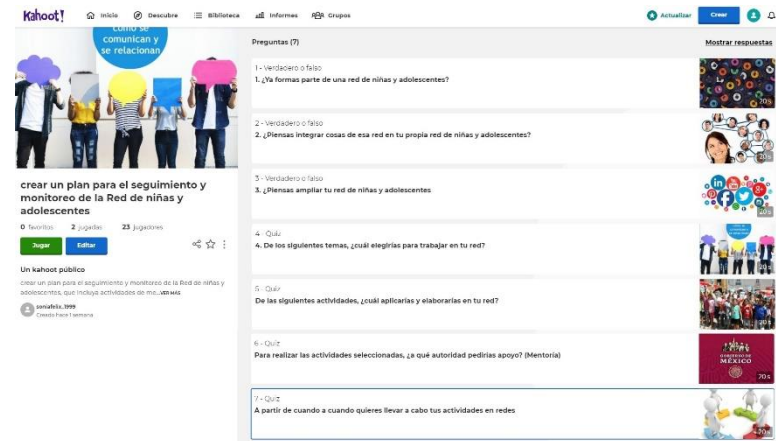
Kahoot! Inicio Descubre Biblioteca Informes Grupos Actualizar Crear

como se comunican y se relacionan

crear un plan para el seguimiento y monitoreo de la Red de niñas y adolescentes

0 favoritos 2 jugadas 23 jugadores

Jugar Editar

Un kahoot público

crear un plan para el seguimiento y monitoreo de la Red de niñas y adolescentes, que incluya actividades de mo... VER MÁS

soniafelix.1999
Creado hace 1 semana

Preguntas (7)

Mostrar respuestas

1 - Verdadero o falso
1. ¿Ya formas parte de una red de niñas y adolescentes?
20 s

2 - Verdadero o falso
2. ¿Piensas integrar cosas de esa red en tu propia red de niñas y adolescentes?
20 s

3 - Verdadero o falso
3. ¿Piensas ampliar tu red de niñas y adolescentes
20 s

4 - Quiz
4. De los siguientes temas, ¿cuál elegirías para trabajar en tu red?
20 s

5 - Quiz
De las siguientes actividades, ¿cuál aplicarías y elaborarías en tu red?
20 s

6 - Quiz
Para realizar las actividades seleccionadas, ¿a qué autoridad pedirías apoyo? (Mentoría)
GOBIERNO DE MÉXICO
20 s

7 - Quiz
A partir de cuando a cuando quieres llevar a cabo tus actividades en redes
20 s